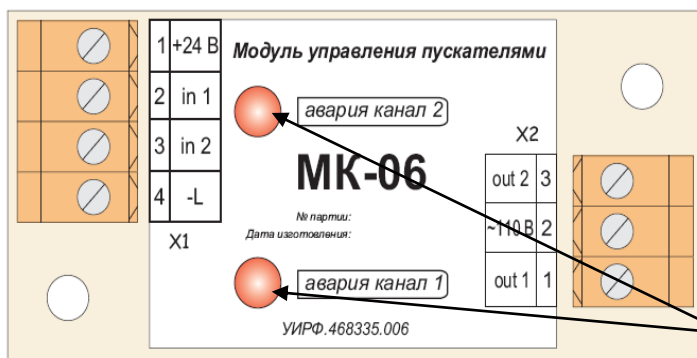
| 1 | +24 В |
|---|---|
| 2 | in 1 |
| 3 | in 2 |
| 4 | -L |

X1

Модуль управления пускателями

авария канал 2

МК-06

№ партии:
Дата изготовления:

авария канал 1

УИРФ.468335.006

X2

| out 2 | 3 |
|---|---|
| ~110 В | 2 |
| out 1 | 1 |